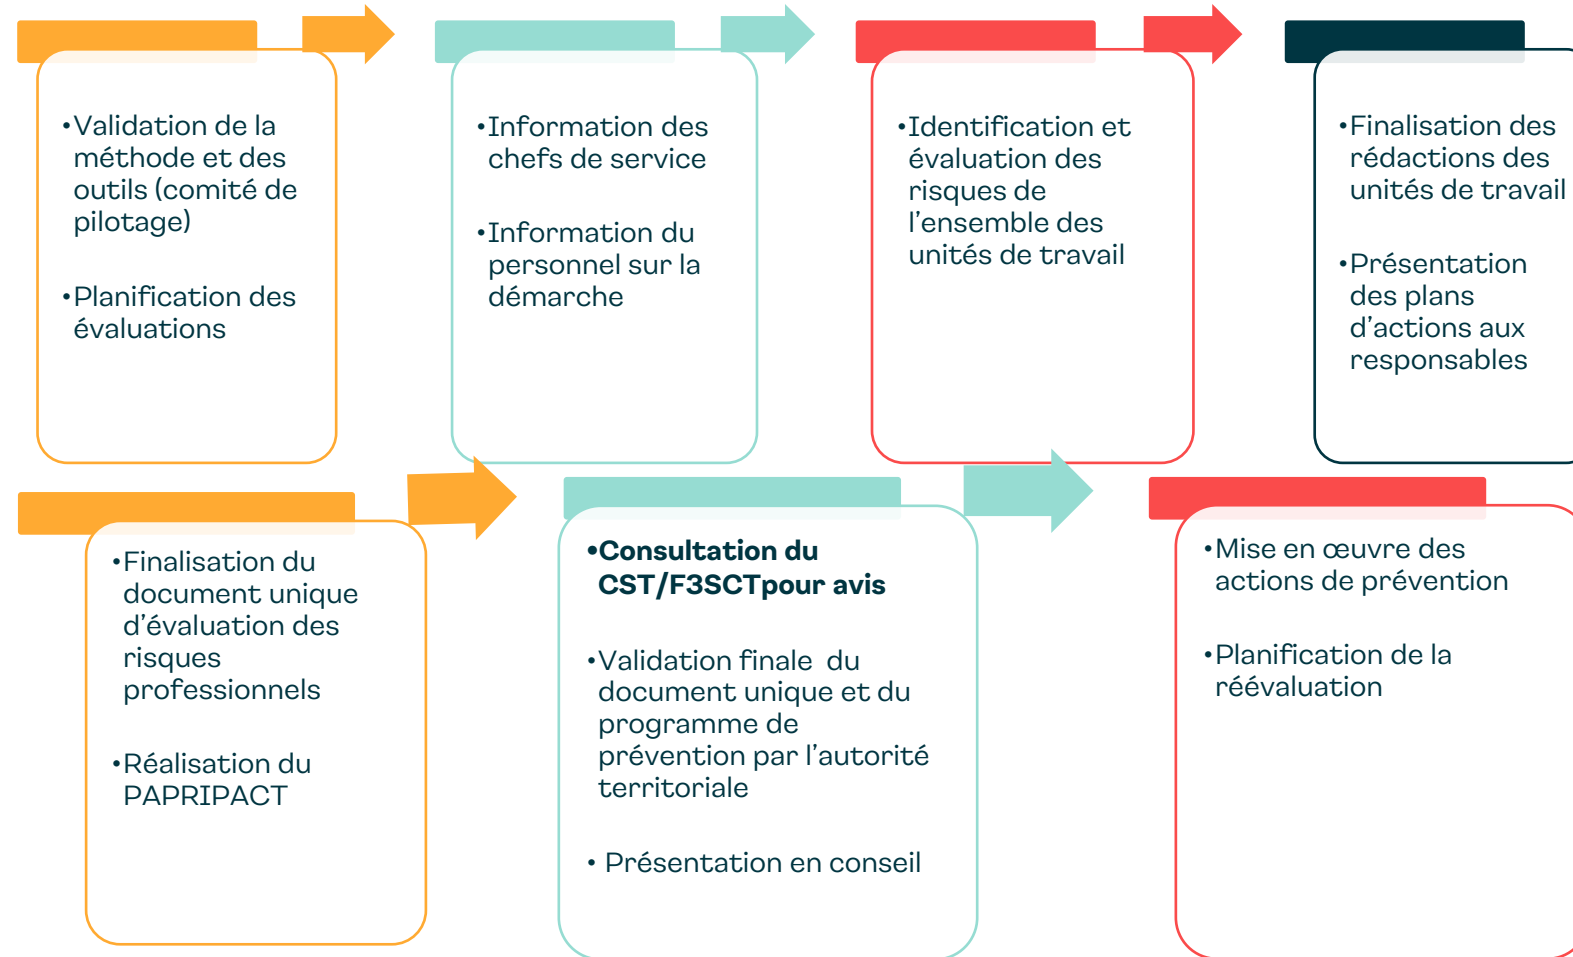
•Validation de la méthode et des outils (comité de pilotage)

•Planification des évaluations

•Information des chefs de service

•Information du personnel sur la démarche

•Identification et évaluation des risques de l'ensemble des unités de travail

•Finalisation des rédactions des unités de travail

•Présentation des plans d'actions aux responsables

•Finalisation du document unique d'évaluation des risques professionnels

•Réalisation du PAPRIPACT

•Consultation du CST/F3SCTpour avis

•Validation finale du document unique et du programme de prévention par l'autorité territoriale

• Présentation en conseil

•Mise en œuvre des actions de prévention

•Planification de la réévaluation